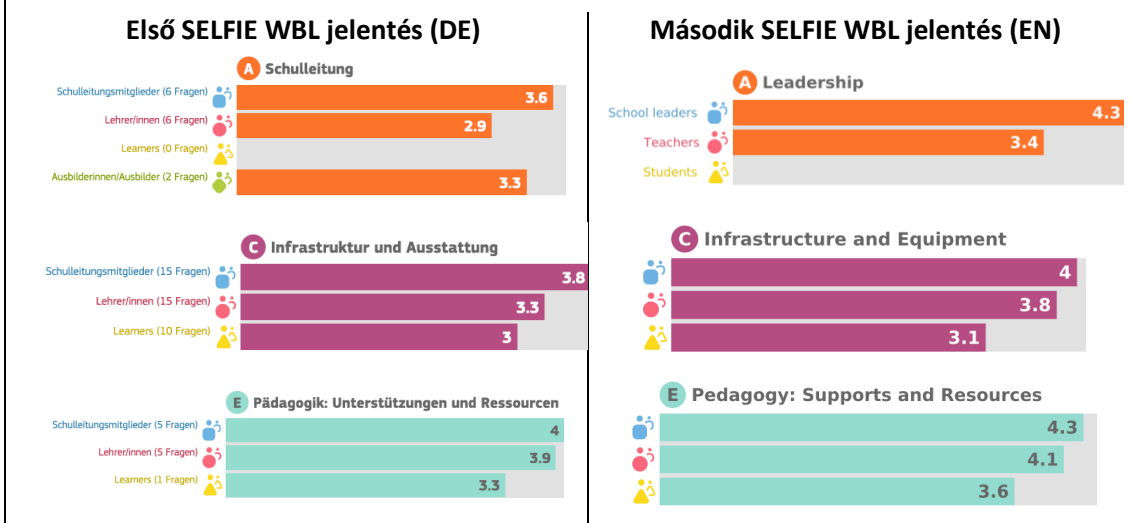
Első SELFIE WBL jelentés (DE)

A Schulleitung

Schulleitungsmitglieder (6 Fragen) 3.6
Lehrer/innen (6 Fragen) 2.9
Learners (0 Fragen)
Ausbilderinnen/Ausbilder (2 Fragen) 3.3

C Infrastruktur und Ausstattung

Schulleitungsmitglieder (15 Fragen) 3.8
Lehrer/innen (15 Fragen) 3.3
Learners (10 Fragen) 3

E Pädagogik: Unterstützungen und Ressourcen

Schulleitungsmitglieder (5 Fragen) 4
Lehrer/innen (5 Fragen) 3.9
Learners (1 Fragen) 3.3

Második SELFIE WBL jelentés (EN)

A Leadership

School leaders 4.3
Teachers 3.4
Students

C Infrastructure and Equipment

4
3.8
3.1

E Pedagogy: Supports and Resources

4.3
4.1
3.6